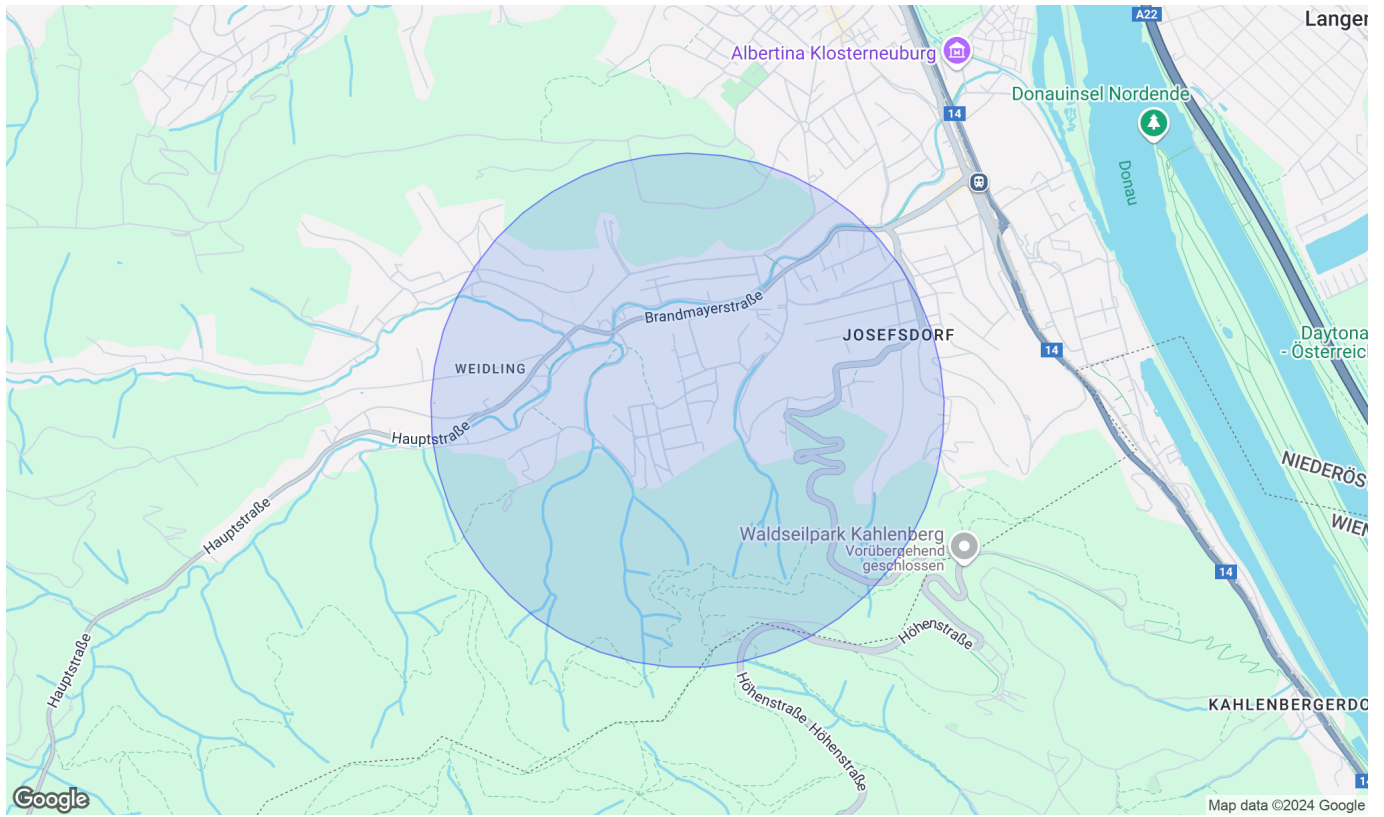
Langer
A22
Albertina Klosterneuburg
14
Donauinsel Nordende
Donau
Brandmayerstraße
JOSEFSDORF
14
Daytona
- Österreich
WEIDLING
Hauptstraße
NIEDERÖS
WIEN
Waldseilpark Kahlenberg
Vorübergehend geschlossen
Hauptstraße
14
Höhenstraße
Hauptstraße
Höhenstraße
Höhenstraße
KAHLENBERGERDO
14
Google
Map data ©2024 Google